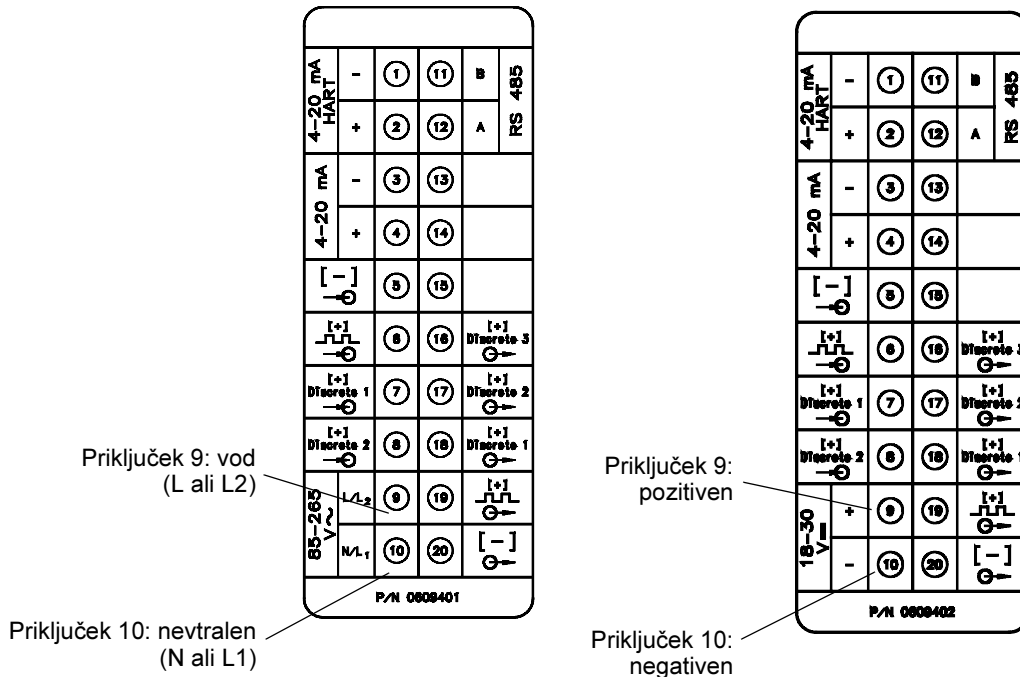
| 4–20 mA HART | – | 1 | 11 | B | RS 485 |
|---|---|---|---|---|---|
| | + | 2 | 12 | A | |
| 4–20 mA | – | 3 | 13 | | |
| | + | 4 | 14 | | |
| [ – ] | | 5 | 15 | | |
| [+] | | 6 | 16 | [+] Discrete 3 | |
| [+] Discrete 1 | | 7 | 17 | [+] Discrete 2 | |
| [+] Discrete 2 | | 8 | 18 | [+] Discrete 1 | |
| 85–265 V~ | L/L2 | 9 | 19 | [+] | |
| | N/L1 | 10 | 20 | [ – ] | |

P/N 0609401

Priključek 9: vod (L ali L2)

Priključek 10: nevtralen (N ali L1)

| 4–20 mA HART | – | 1 | 11 | B | RS 485 |
|---|---|---|---|---|---|
| | + | 2 | 12 | A | |
| 4–20 mA | – | 3 | 13 | | |
| | + | 4 | 14 | | |
| [ – ] | | 5 | 15 | | |
| [+] | | 6 | 16 | [+] Discrete 3 | |
| [+] Discrete 1 | | 7 | 17 | [+] Discrete 2 | |
| [+] Discrete 2 | | 8 | 18 | [+] Discrete 1 | |
| 18–30 V⎓ | + | 9 | 19 | [+] | |
| | – | 10 | 20 | [ – ] | |

P/N 0609402

Priključek 9: pozitiven

Priključek 10: negativen